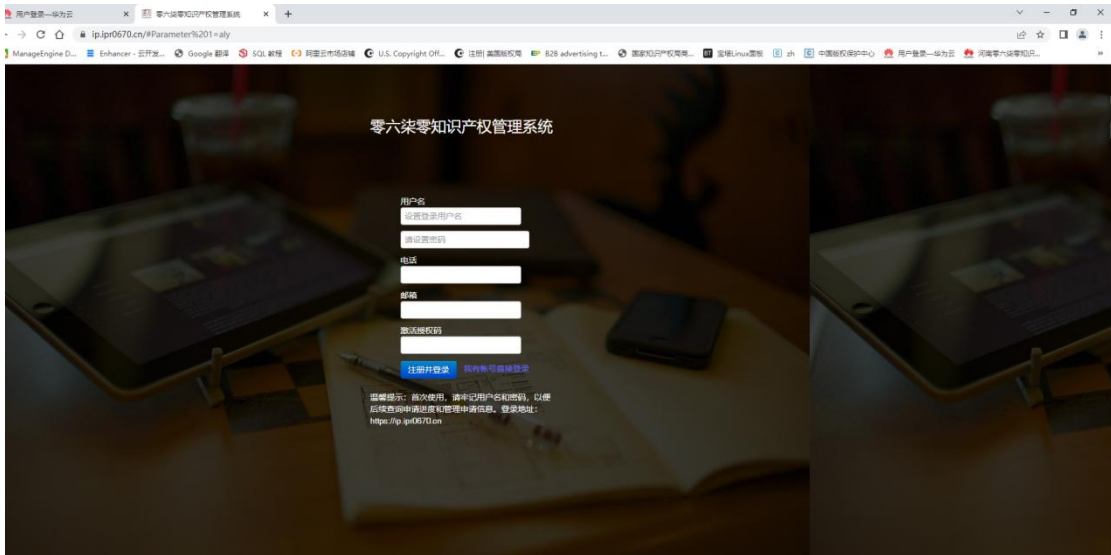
用户登录—华为云 ×
零六柒零知识产权管理系统 ×
+

ip.ipr0670.cn/#Parameter%201=aly

ManageEngine D... Enhancer - 云开发... Google 翻译 SQL 教程 阿里云市场店铺 U.S. Copyright Off... 注册|美国版权局 B2B advertising t... 国家知识产权局商... 宝塔Linux面板 zh 中国版权保护中心 用户登录—华为云 河南零六柒零知识...

零六柒零知识产权管理系统

用户名
设置登录用户名
请设置密码
电话
邮箱
激活授权码
注册并登录
我有帐号直接登录

温馨提示：首次使用，请牢记用户名和密码，以便后续查询申请进度和管理申请信息。登录地址：https://ip.ipr0670.cn